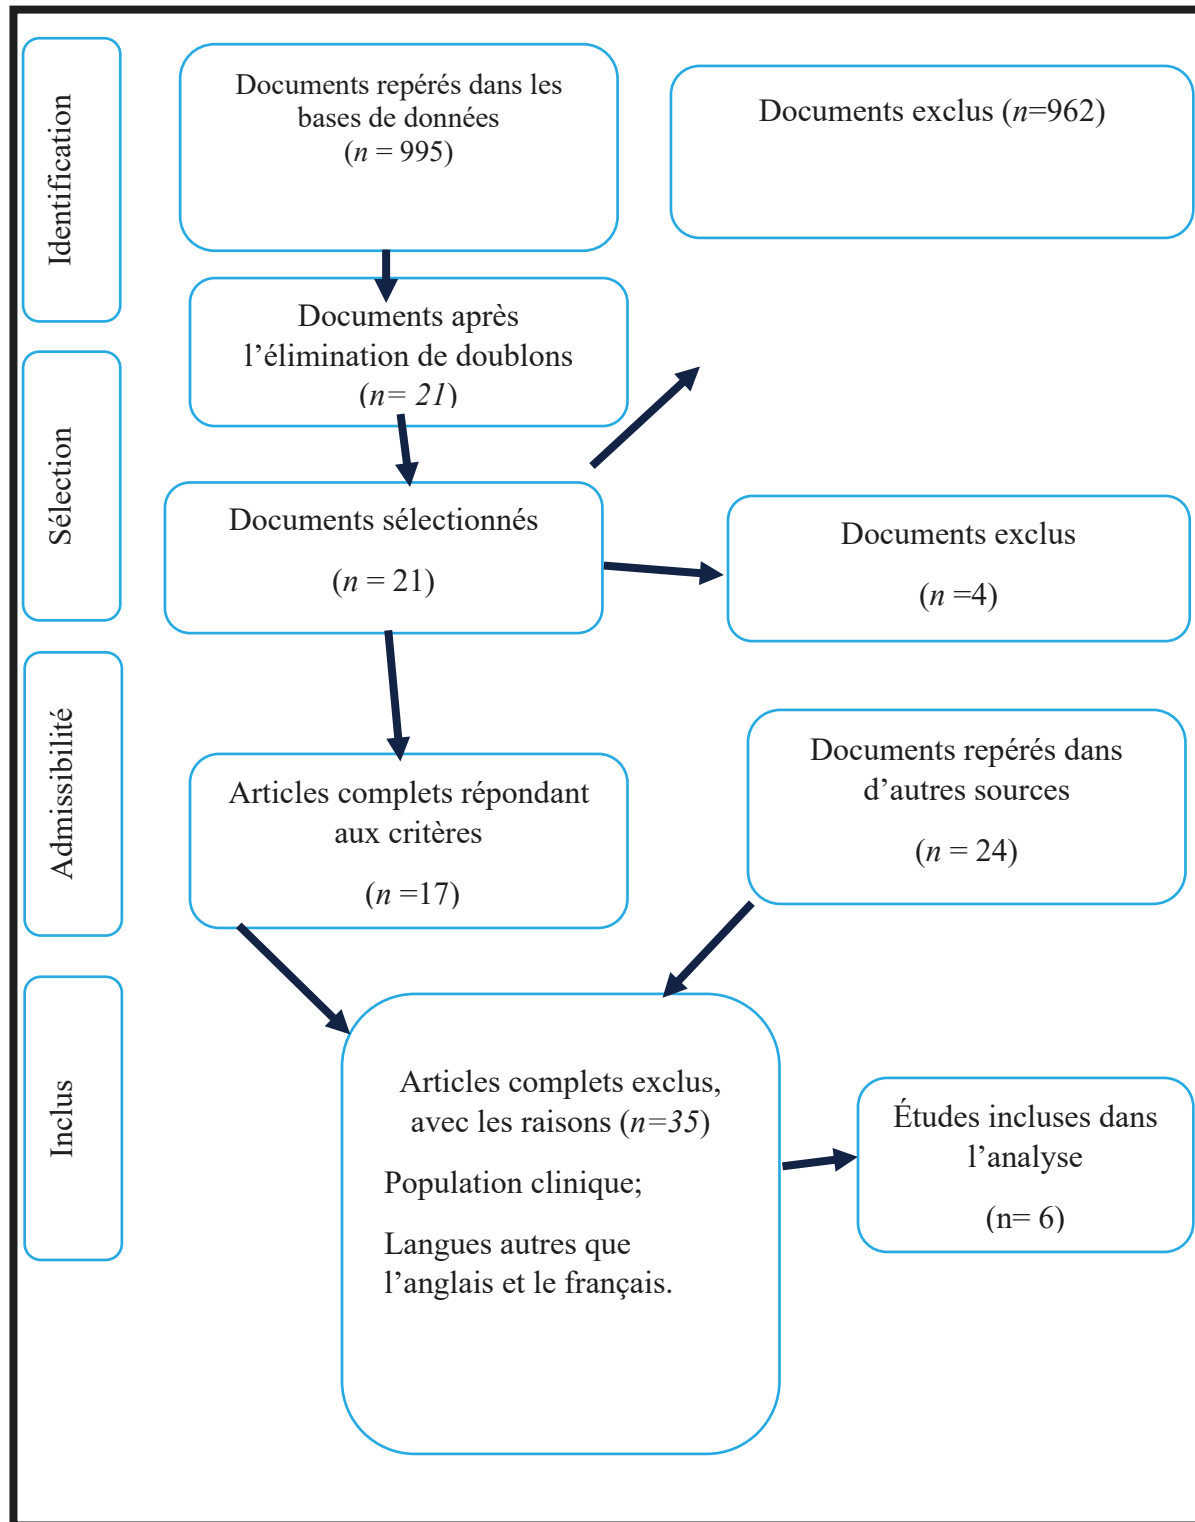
Identification

Documents repérés dans les bases de données ($n$ = 995)

Documents exclus ($n$=962)

Sélection

Documents après l'élimination de doublons ($n$= 21)

Documents sélectionnés

($n$ = 21)

Documents exclus

($n$ =4)

Admissibilité

Articles complets répondant aux critères

($n$ =17)

Documents repérés dans d'autres sources

($n$ = 24)

Inclus

Articles complets exclus, avec les raisons ($n$=35)

Population clinique;

Langues autres que l'anglais et le français.

Études incluses dans l'analyse

(n= 6)